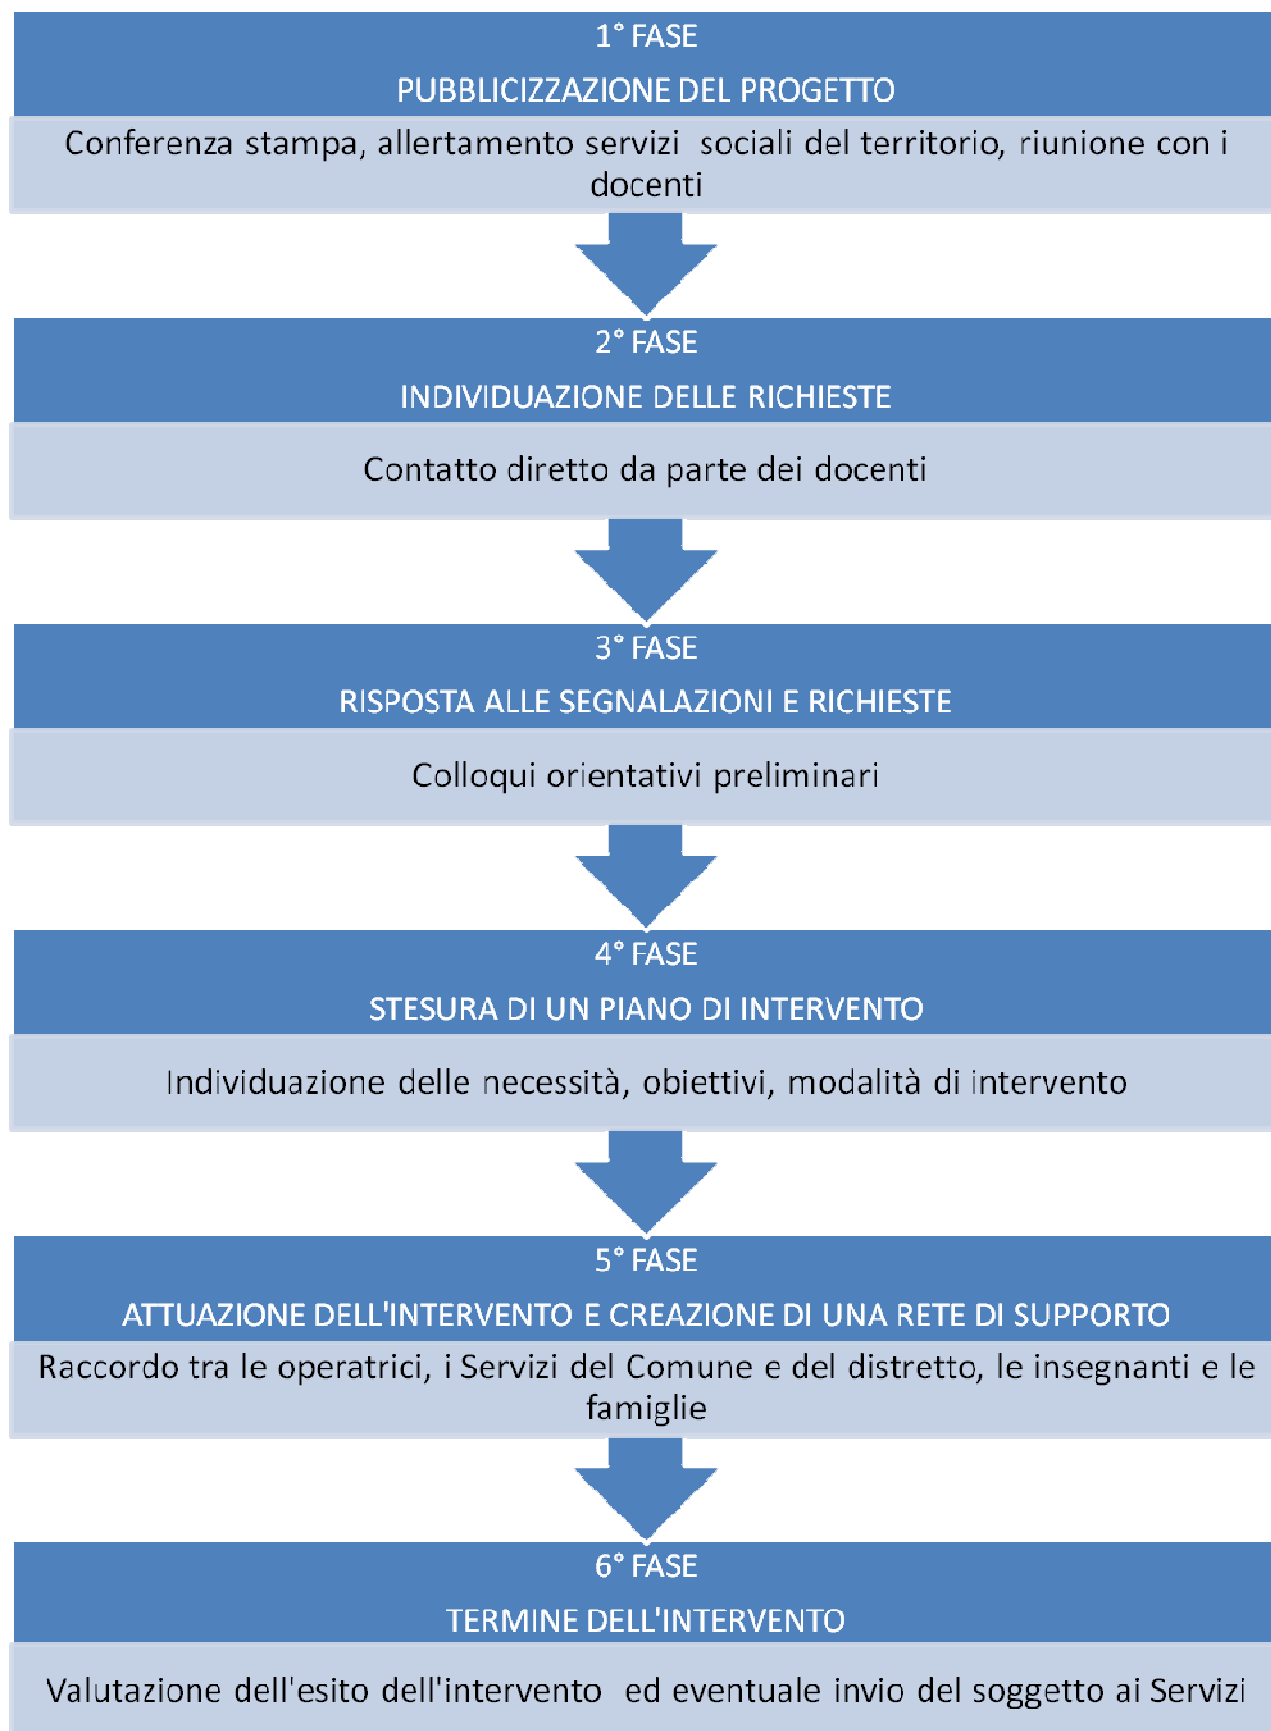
1° FASE

PUBBLICIZZAZIONE DEL PROGETTO

Conferenza stampa, allertamento servizi sociali del territorio, riunione con i docenti

2° FASE

INDIVIDUAZIONE DELLE RICHIESTE

Contatto diretto da parte dei docenti

3° FASE

RISPOSTA ALLE SEGNALAZIONI E RICHIESTE

Colloqui orientativi preliminari

4° FASE

STESURA DI UN PIANO DI INTERVENTO

Individuazione delle necessità, obiettivi, modalità di intervento

5° FASE

ATTUAZIONE DELL'INTERVENTO E CREAZIONE DI UNA RETE DI SUPPORTO

Raccordo tra le operatrici, i Servizi del Comune e del distretto, le insegnanti e le famiglie

6° FASE

TERMINE DELL'INTERVENTO

Valutazione dell'esito dell'intervento ed eventuale invio del soggetto ai Servizi